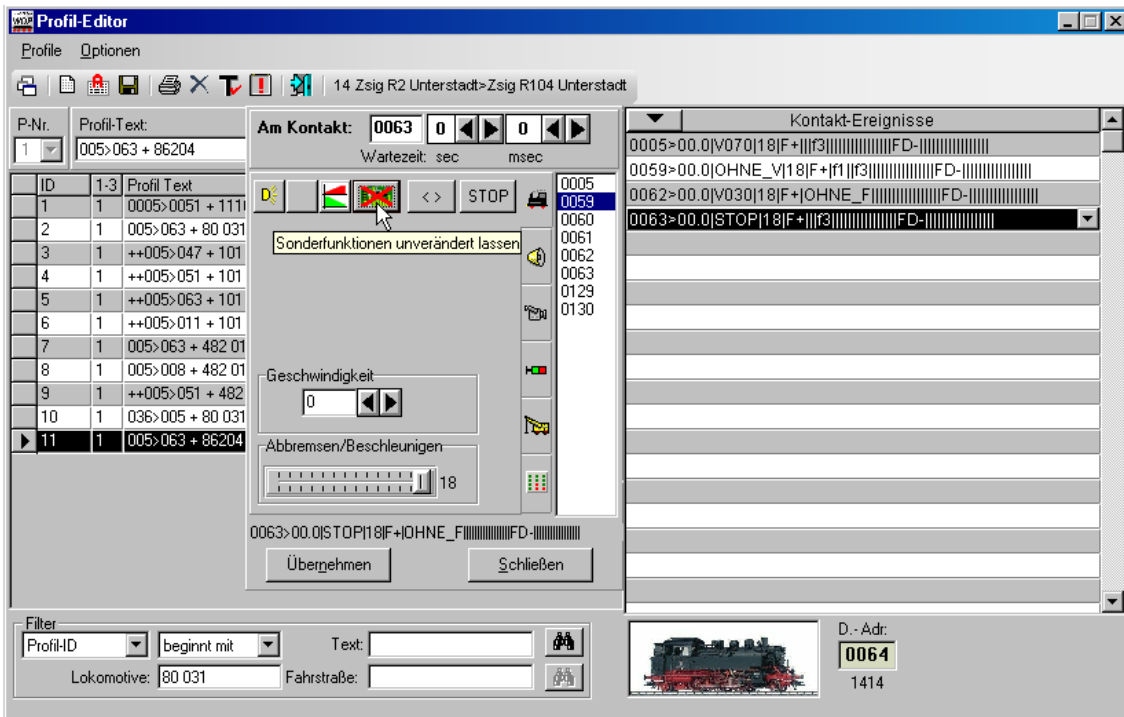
Profil-Editor

Profile Optionen

14 Zsig R2 Unterstadt>Zsig R104 Unterstadt

P-Nr.
1

Profil-Text:
005>063 + 86204

| ID | 1-3 | Profil Text |
|---|---|---|
| 1 | 1 | 0005>0051 + 111 |
| 2 | 1 | 005>063 + 80 031 |
| 3 | 1 | ++005>047 + 101 |
| 4 | 1 | ++005>051 + 101 |
| 5 | 1 | ++005>063 + 101 |
| 6 | 1 | ++005>011 + 101 |
| 7 | 1 | 005>063 + 482 01 |
| 8 | 1 | 005>008 + 482 01 |
| 9 | 1 | ++005>051 + 482 |
| 10 | 1 | 036>005 + 80 031 |
| 11 | 1 | 005>063 + 86204 |

Am Kontakt: 0063 0 0
Wartezeit: sec msec

<> STOP

Sonderfunktionen unverändert lassen

0005
0059
0060
0061
0062
0063
0129
0130

Geschwindigkeit
0

Abbremsen/Beschleunigen
18

0063>00.0|STOP|18|F+|OHNE_F||||||||||||FD-||||||||||||

Übernehmen Schließen

Kontakt-Ereignisse
0005>00.0|V070|18|F+|||f3||||||||||||||||FD-|||||||||||||||
0059>00.0|OHNE_V|18|F+|f1||f3||||||||||||||FD-|||||||||||||||
0062>00.0|V030|18|F+|OHNE_F||||||||||||||FD-|||||||||||||||
0063>00.0|STOP|18|F+|||f3||||||||||||||||FD-|||||||||||||||

Filter
Profil-ID beginnt mit Text:
Lokomotive: 80 031 Fahrstraße:

D.-Adr.
0064
1414